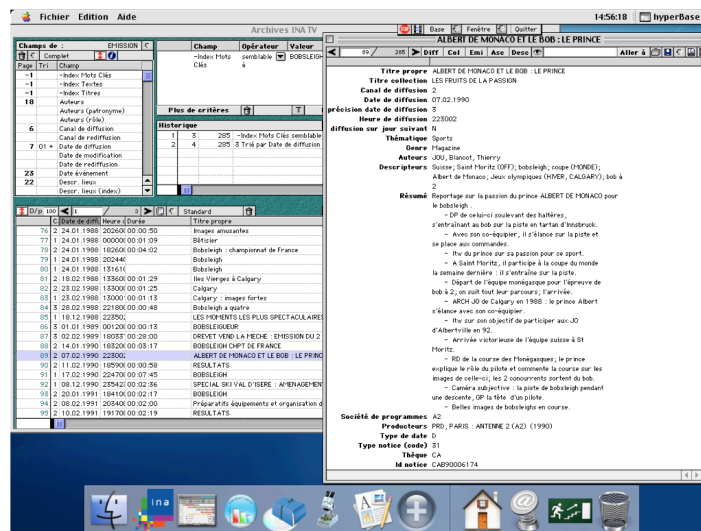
Fichier Edition Aide

Archives INA TV

14:56:18 hyperBase

Champs de : EMISSION

Complet

Page Tri Champ

-1 -Index Mots Clés
-1 -Index Textes
-1 -Index Titres
18 Auteurs
Auteurs (patronyme)
Auteurs (rôle)
6 Canal de diffusion
Canal de rediffusion
7 01 + Date de diffusion
Date de modification
Date de rediffusion
23 Date événement
22 Descr. lieux
Descr. lieux (index)

| Champ | Opérateur | Valeur |
|---|---|---|
| -Index Mots Clés | semblable à | BOBSLEIGH |

Plus de critères

Historique

| | | | |
|---|---|---|---|
| 1 | 3 | 285 | -Index Mots Clés semblable |
| 2 | 4 | 285 | 3 Trié par Date de diffusion |

D/p 100 1 / 3 Standard

| | C | Date de diff | Heure ( | Durée | Titre propre |
|---|---|---|---|---|---|
| 76 | 2 | 24.01.1988 | 20260( | 00:00:50 | Images amusantes |
| 77 | 1 | 24.01.1988 | 00000( | 00:01:09 | Bêtisier |
| 78 | 2 | 24.01.1988 | 18260( | 00:04:02 | Bobsleigh : championnat de France |
| 79 | 2 | 24.01.1988 | 20244( | | Bobsleigh |
| 80 | 1 | 24.01.1988 | 13161( | | Bobsleigh |
| 81 | 2 | 18.02.1988 | 13360( | 00:01:29 | Iles Vierges à Calgary |
| 82 | 3 | 23.02.1988 | 13300( | 00:01:25 | Calgary |
| 83 | 1 | 23.02.1988 | 13000 | 00:01:13 | Calgary : images fortes |
| 84 | 3 | 28.02.1988 | 22180( | 00:00:48 | Bobsleigh à quatre |
| 85 | 1 | 18.12.1988 | 22350; | | LES MOMENTS LES PLUS SPECTACULAIRES |
| 86 | 3 | 01.01.1989 | 00120( | 00:00:13 | BOBSLEIGUEUR |
| 87 | 3 | 02.02.1989 | 18033 | 00:28:00 | DREVET VEND LA MECHE : EMISSION DU 2 |
| 88 | 2 | 14.01.1990 | 18320( | 00:03:17 | BOBSLEIGH CHPT DE FRANCE |
| 89 | 2 | 07.02.1990 | 22300; | | ALBERT DE MONACO ET LE BOB : LE PRINC |
| 90 | 2 | 11.02.1990 | 18590( | 00:00:58 | RESULTATS |
| 91 | 1 | 17.02.1990 | 22470( | 00:07:45 | BOBSLEIGH |
| 92 | 1 | 08.12.1990 | 23542( | 00:02:36 | SPECIAL SKI VAL D'ISERE : AMENAGEMENT |
| 93 | 2 | 20.01.1991 | 18410( | 00:02:17 | BOBSLEIGH |
| 94 | 2 | 08.02.1991 | 20340( | 00:02:00 | Préparatifs équipements et organisation d |
| 95 | 2 | 20.01.1991 | 19170( | 00:02:19 | RESULTATS |

Base Fenêtre Quitter

ALBERT DE MONACO ET LE BOB : LE PRINCE

89 / 285 Diff Col Emi Ase Desc Aller à

Titre propre ALBERT DE MONACO ET LE BOB : LE PRINCE
Titre collection LES FRUITS DE LA PASSION
Canal de diffusion 2
Date de diffusion 07.02.1990
précision date de diffusion 3
Heure de diffusion 223002
diffusion sur jour suivant N
Thématique Sports
Genre Magazine
Auteurs JOU, Blancot, Thierry
Descripteurs Suisse; Saint Moritz (OFF); bobsleigh; coupe (MONDE); Albert de Monaco; Jeux olympiques (HIVER, CALGARY); bob à 2
Résumé Reportage sur la passion du prince ALBERT DE MONACO pour le bobsleigh .
- DP de celui-ci soulevant des haltères, s'entraînant au bob sur la piste en tartan d'Innsbruck.
- Avec son co-équipier, il s'élance sur la piste et se place aux commandes.
- Itw du prince sur sa passion pour ce sport.
- A Saint Moritz, il participe à la coupe du monde la semaine dernière : il s'entraîne sur la piste.
- Départ de l'équipe monégasque pour l'épreuve de bob à 2; on suit tout leur parcours; l'arrivée.
- ARCH JO de Calgary en 1988 : le prince Albert s'élance avec son co-équipier.
- Itw sur son objectif de participer aux JO d'Albertville en 92.
- Arrivée victorieuse de l'équipe suisse à St Moritz.
- RD de la course des Monégasques; le prince explique le rôle du pilote et commente la course sur les images de celle-ci; les 2 concurrents sortent du bob.
- Caméra subjective : la piste de bobsleigh pendant une descente, GP la tête d'un pilote.
- Belles images de bobsleighs en course.
Société de programmes A2
Producteurs PRD, PARIS : ANTENNE 2 (A2) (1990)
Type de date D
Type notice (code) 31
Thèque CA
Id notice CAB90006174